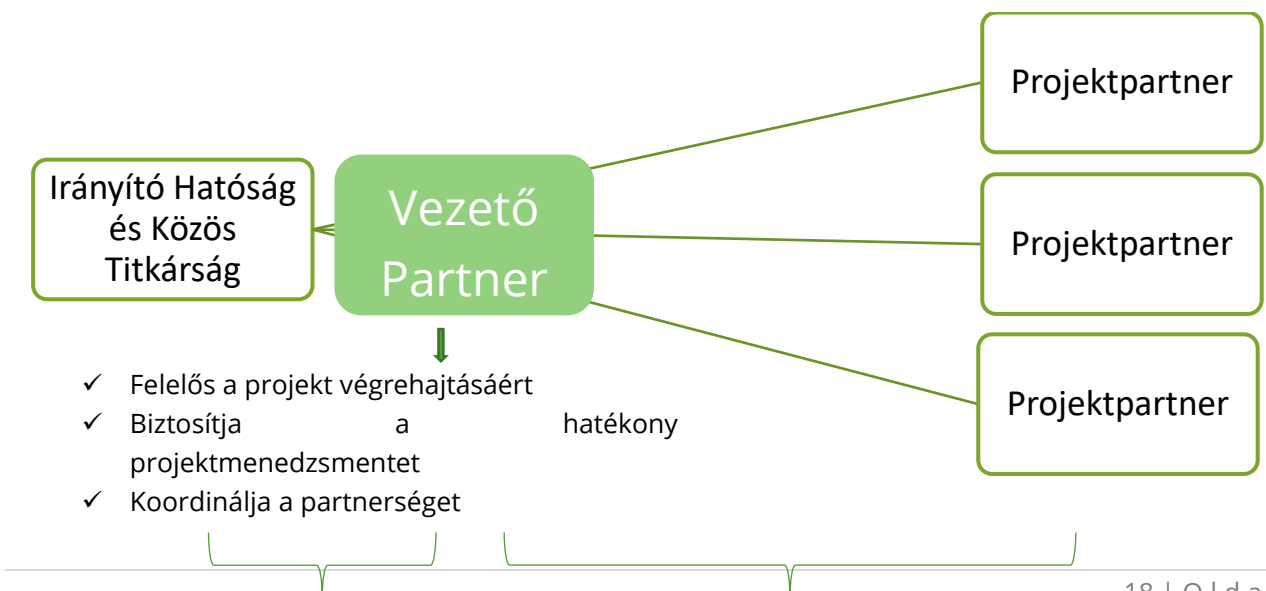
Projektpartner

Irányító Hatóság és Közös Titkárság

Vezető Partner

Projektpartner

Projektpartner

✓ Felelős a projekt végrehajtásáért
✓ Biztosítja a hatékony projektmenedzsmentet
✓ Koordinálja a partnerséget

18 | O l d a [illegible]